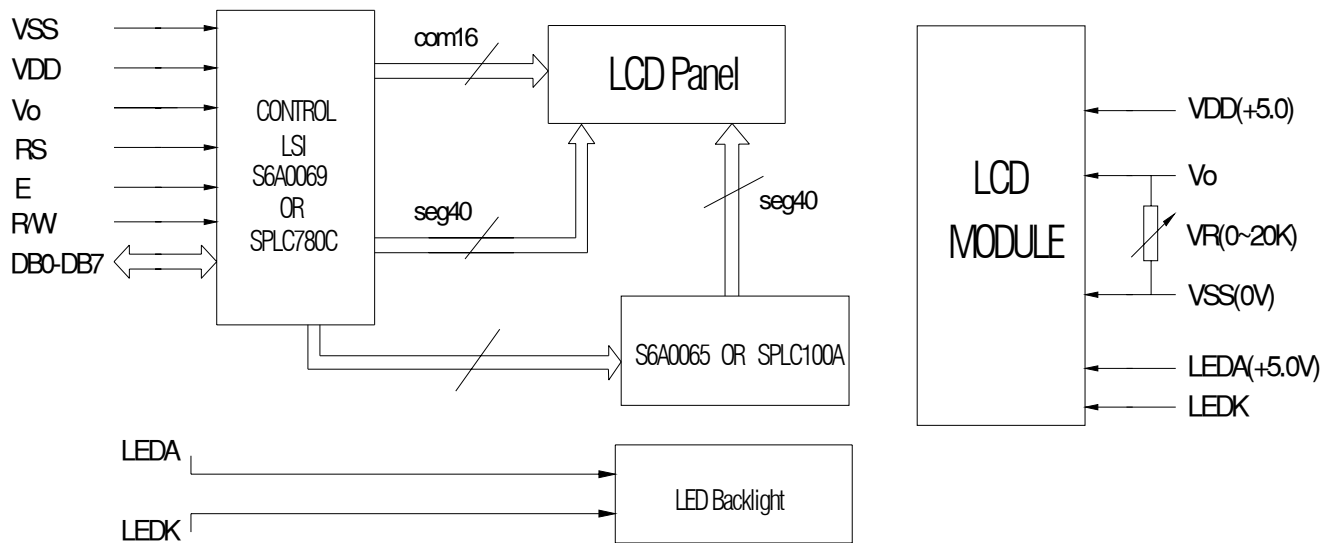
VSS
VDD
Vo
RS
E
R/W
DB0-DB7

CONTROL
LSI
S6A0069
OR
SPLC780C

com16

seg40

LCD Panel

seg40

S6A0065 OR SPLC100A

LEDA
LEDK

LED Backlight

LCD
MODULE

VDD(+5.0)
Vo
VR(0~20K)
VSS(0V)
LEDA(+5.0V)
LEDK